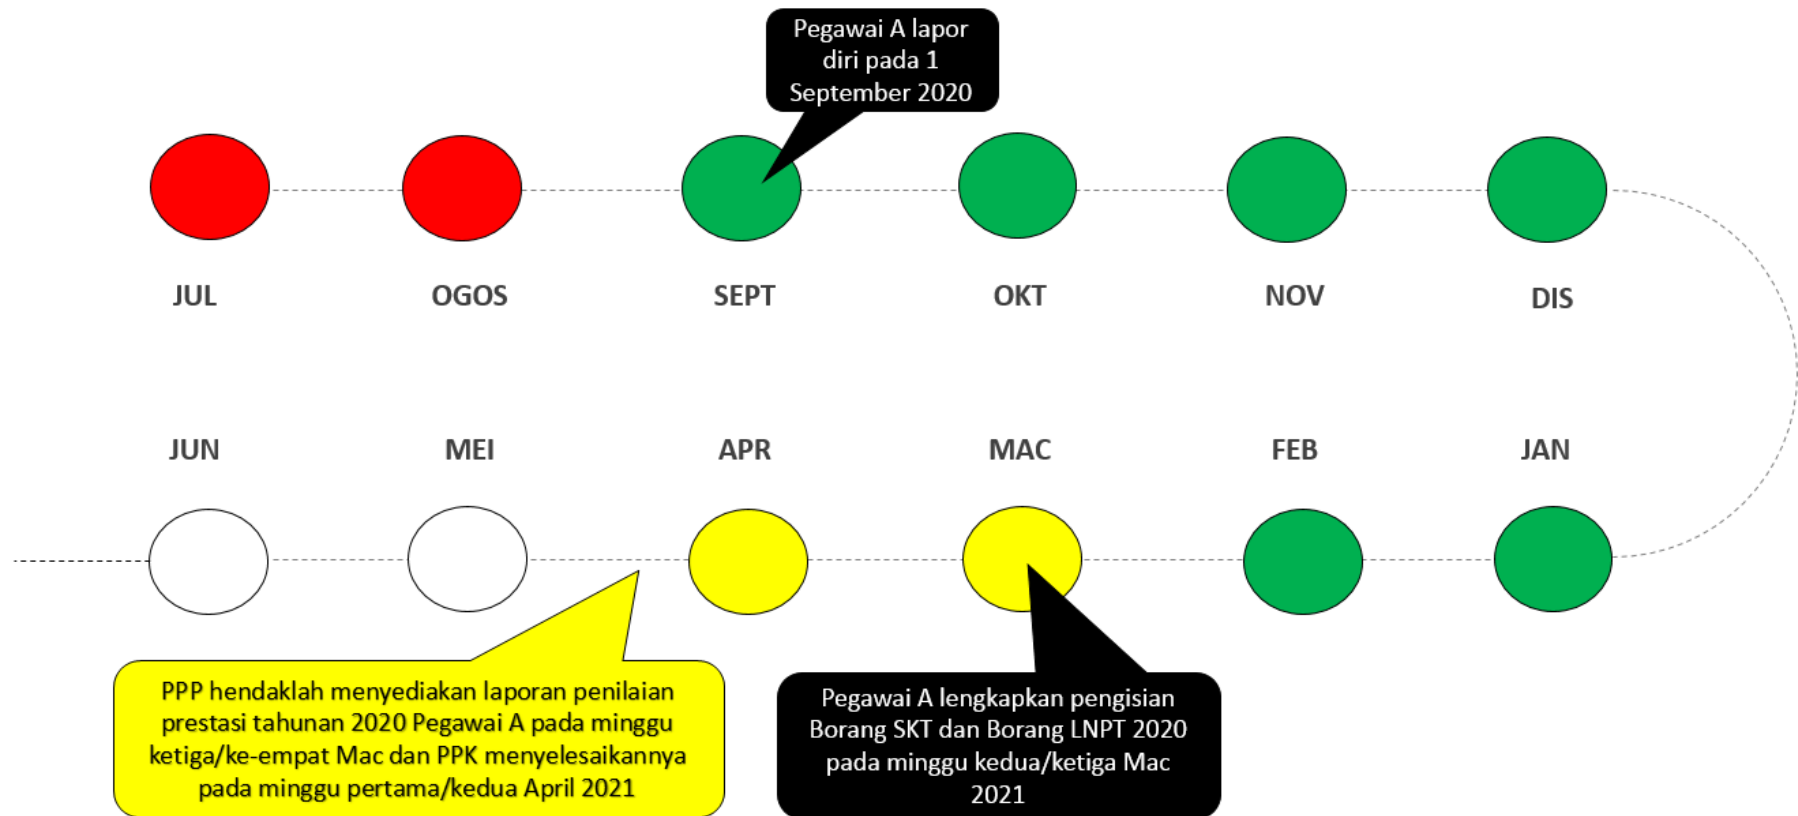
Pegawai A lapor diri pada 1 September 2020

JUL

OGOS

SEPT

OKT

NOV

DIS

JUN

MEI

APR

MAC

FEB

JAN

PPP hendaklah menyediakan laporan penilaian prestasi tahunan 2020 Pegawai A pada minggu ketiga/ke-empat Mac dan PPK menyelesaikannya pada minggu pertama/kedua April 2021

Pegawai A lengkapkan pengisian Borang SKT dan Borang LNPT 2020 pada minggu kedua/ketiga Mac 2021